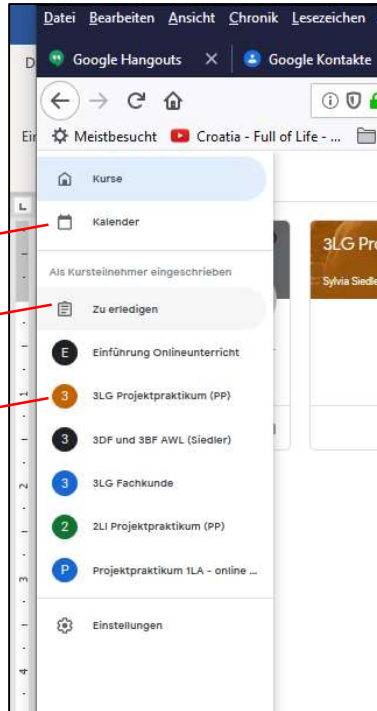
Datei Bearbeiten Ansicht Chronik Lesezeichen

Google Hangouts × Google Kontakte

Meistbesucht Croatia - Full of Life - ...

Kurse

Kalender

Als Kursteilnehmer eingeschrieben

Zu erledigen

E Einführung Onlineunterricht

3 3LG Projektpraktikum (PP)

3 3DF und 3BF AWL (Siedler)

3 3LG Fachkunde

2 2LI Projektpraktikum (PP)

P Projektpraktikum 1LA - online ...

Einstellungen

3LG Pro

Sylvia Siedle